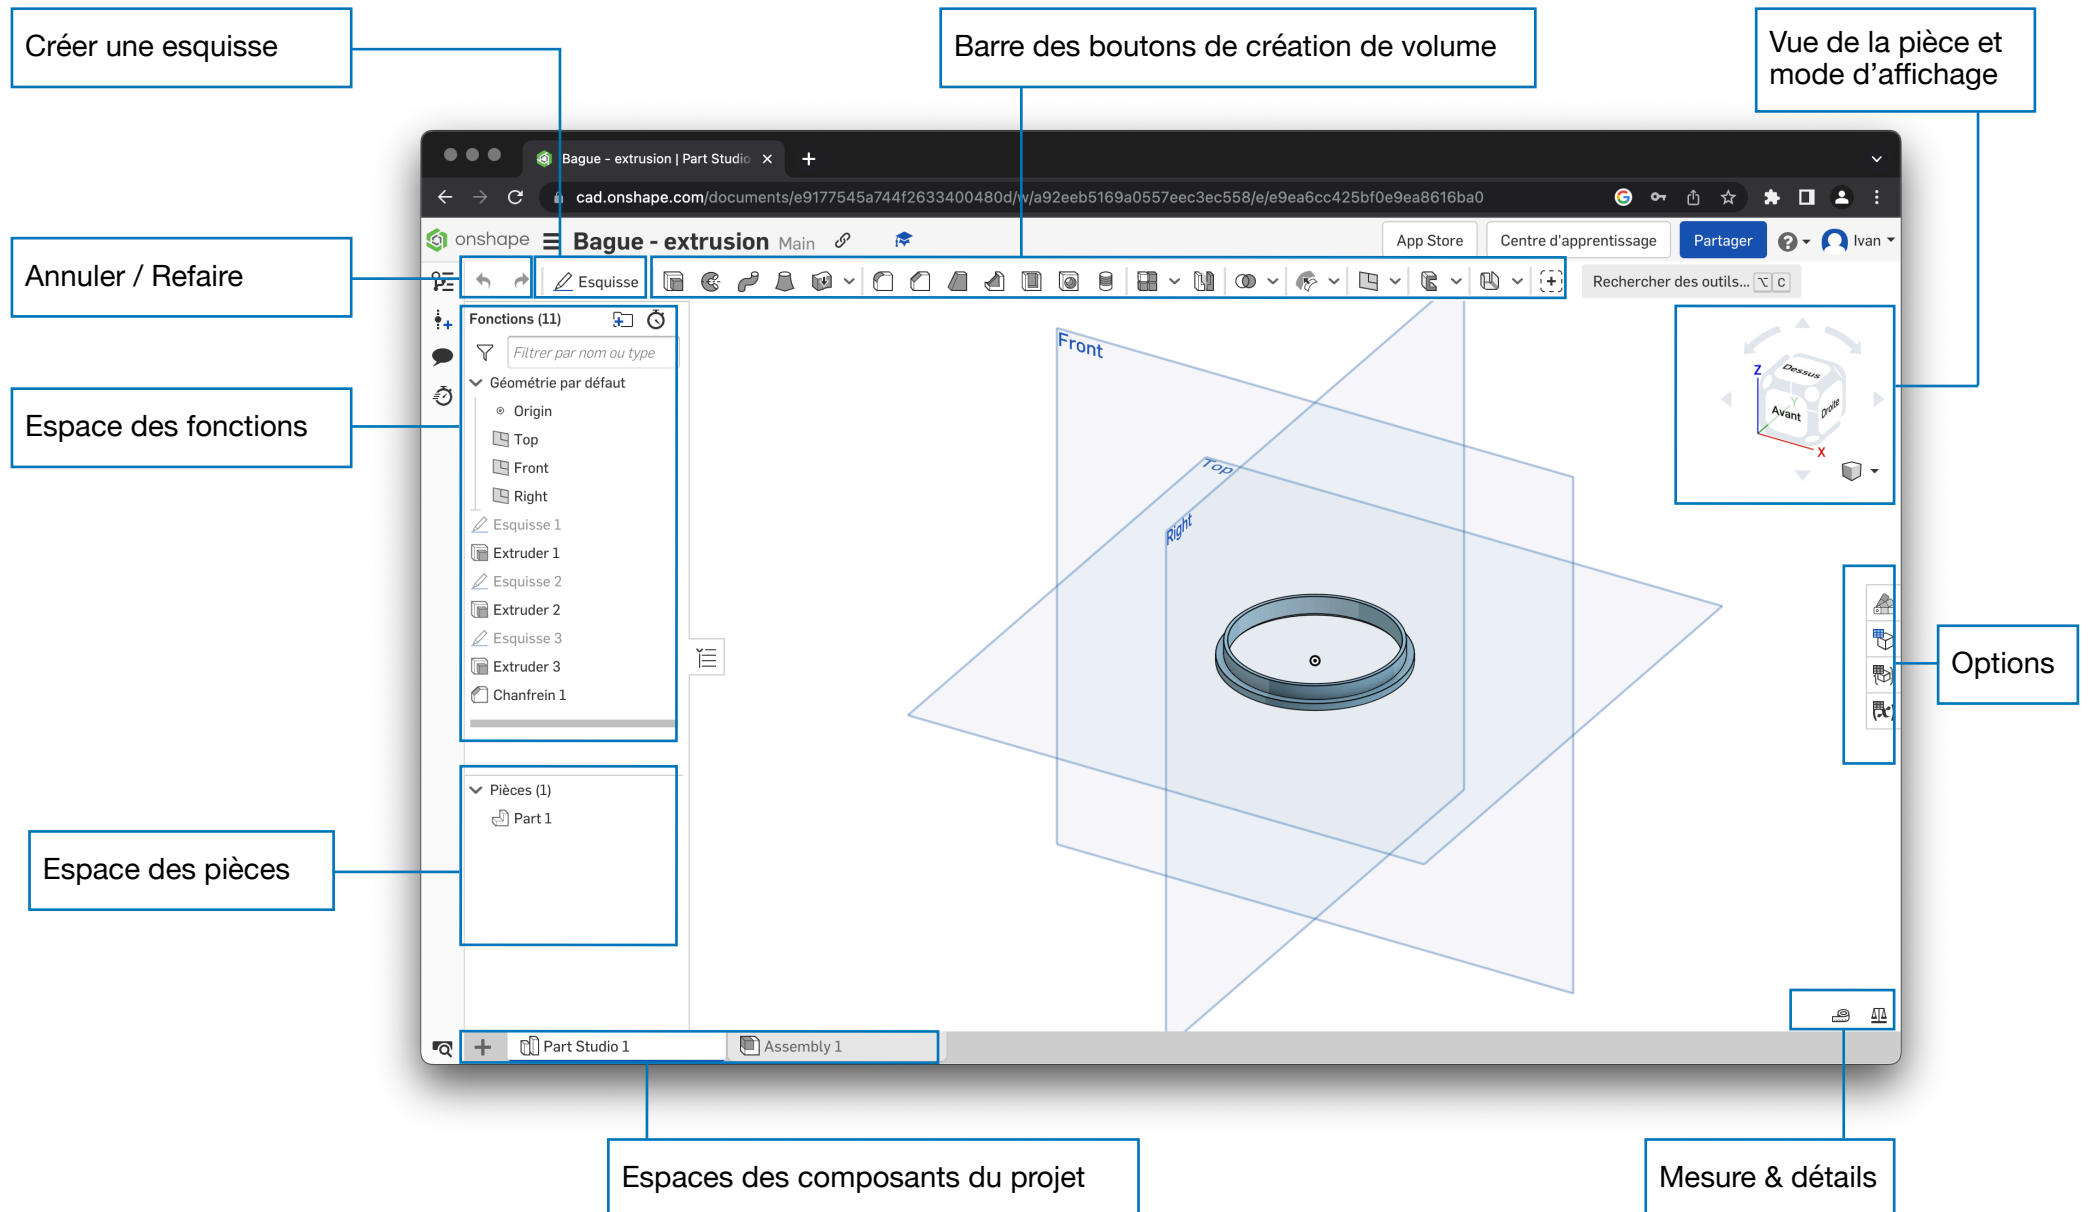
Créer une esquisse

Barre des boutons de création de volume

Vue de la pièce et mode d'affichage

Bague - extrusion | Part Studio ×

cad.onshape.com/documents/e9177545a744f2633400480d/w/a92eeb5169a0557eec3ec558/e/e9ea6cc425bf0e9ea8616ba0

onshape Bague - extrusion Main

App Store Centre d'apprentissage Partager Ivan

Annuler / Refaire

Esquisse

Rechercher des outils... ⌥ C

Fonctions (11)

Filtrer par nom ou type

Géométrie par défaut

Origin

Top

Front

Right

Esquisse 1

Extruder 1

Esquisse 2

Extruder 2

Esquisse 3

Extruder 3

Chanfrein 1

Espace des fonctions

Front

Top

Right

Dessus

Avant

Droite

Z

Y

X

Options

Pièces (1)

Part 1

Espace des pièces

Part Studio 1

Assembly 1

Espaces des composants du projet

Mesure & détails